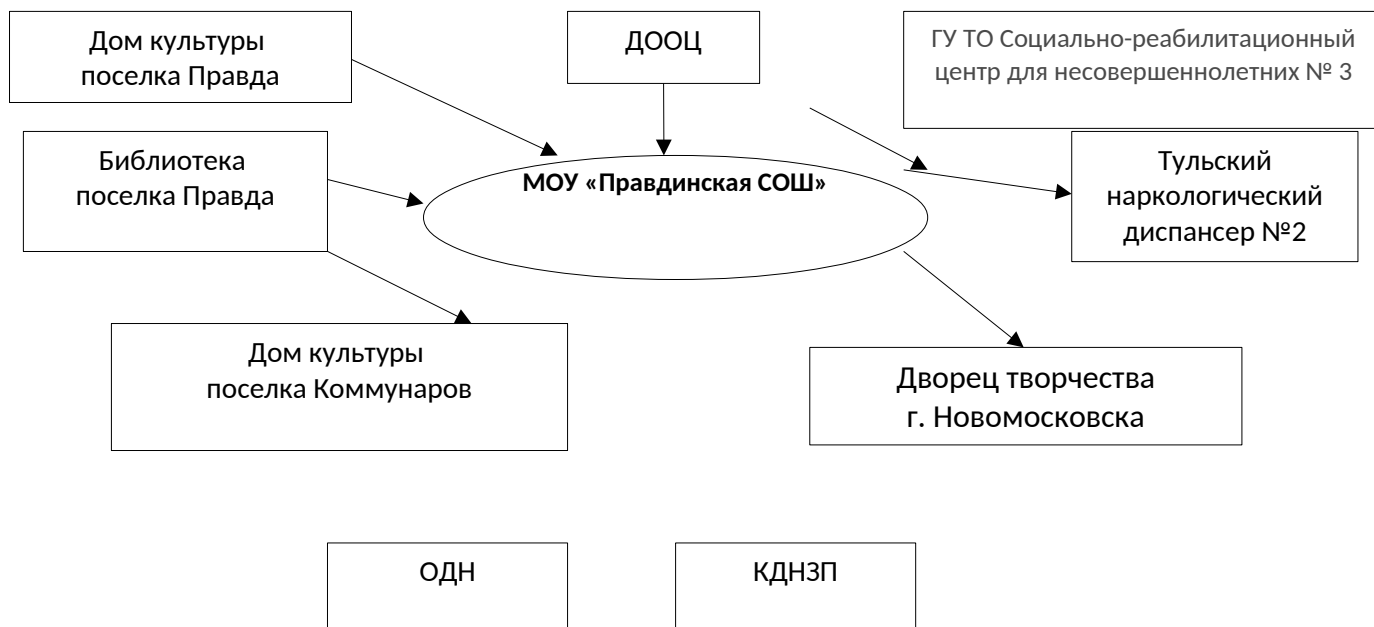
Дом культуры поселка Правда

ДООЦ

ГУ ТО Социально-реабилитационный центр для несовершеннолетних № 3

Библиотека поселка Правда

МОУ «Правдинская СОШ»

Тульский наркологический диспансер №2

Дом культуры поселка Коммунаров

Дворец творчества г. Новомосковска

ОДН

КДНЗП